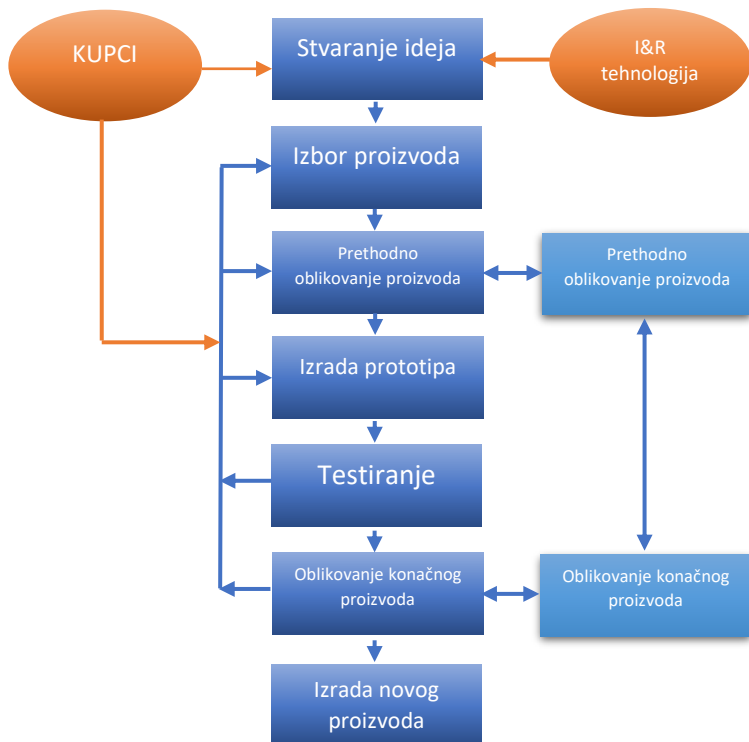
KUPCI

Stvaranje ideja

I&R tehnologija

Izbor proizvoda

Prethodno oblikovanje proizvoda

Prethodno oblikovanje proizvoda

Izrada prototipa

Testiranje

Oblikovanje konačnog proizvoda

Oblikovanje konačnog proizvoda

Izrada novog proizvoda